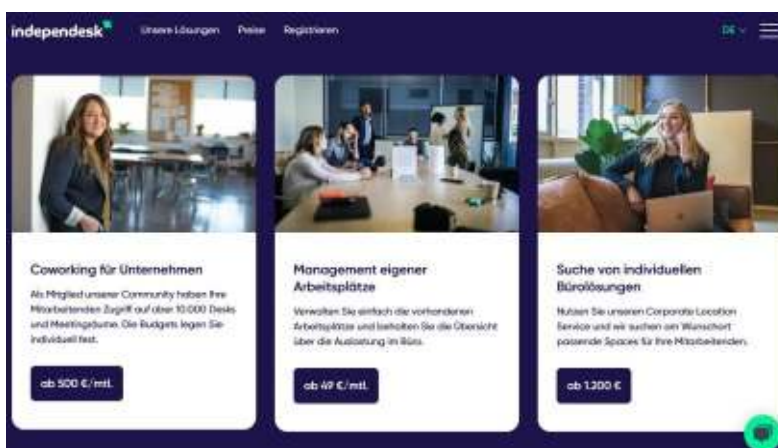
independesk

Unsere Lösungen Preise Registrieren

DE

Coworking für Unternehmen

Als Mitglied unserer Community haben Ihre Mitarbeitenden Zugriff auf über 10.000 Desks und Meetingräume. Die Budgets legen Sie individuell fest.

ab 500 €/mtl.

Management eigener Arbeitsplätze

Verwalten Sie einfach die vorhandenen Arbeitsplätze und behalten Sie die Übersicht über die Auslastung im Büro.

ab 49 €/mtl.

Suche von individuellen Bürolösungen

Nutzen Sie unseren Corporate Location Service und wir suchen am Wunschort passende Spaces für Ihre Mitarbeitenden.

ab 1.200 €